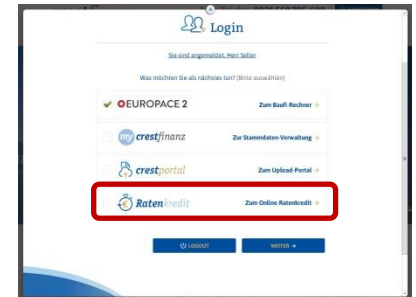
Login

Sie sind angemeldet, Herr Seller

Was möchten Sie als nächstes tun? (Bitte auswählen)

EUROPACE 2 Zum Baufi-Rechner →

my crestfinanz Zur Stammdaten-Verwaltung →

crestportal Zum Upload-Portal →

Ratenkredit Zum Online-Ratenkredit →

LOGOUT

WEITER →